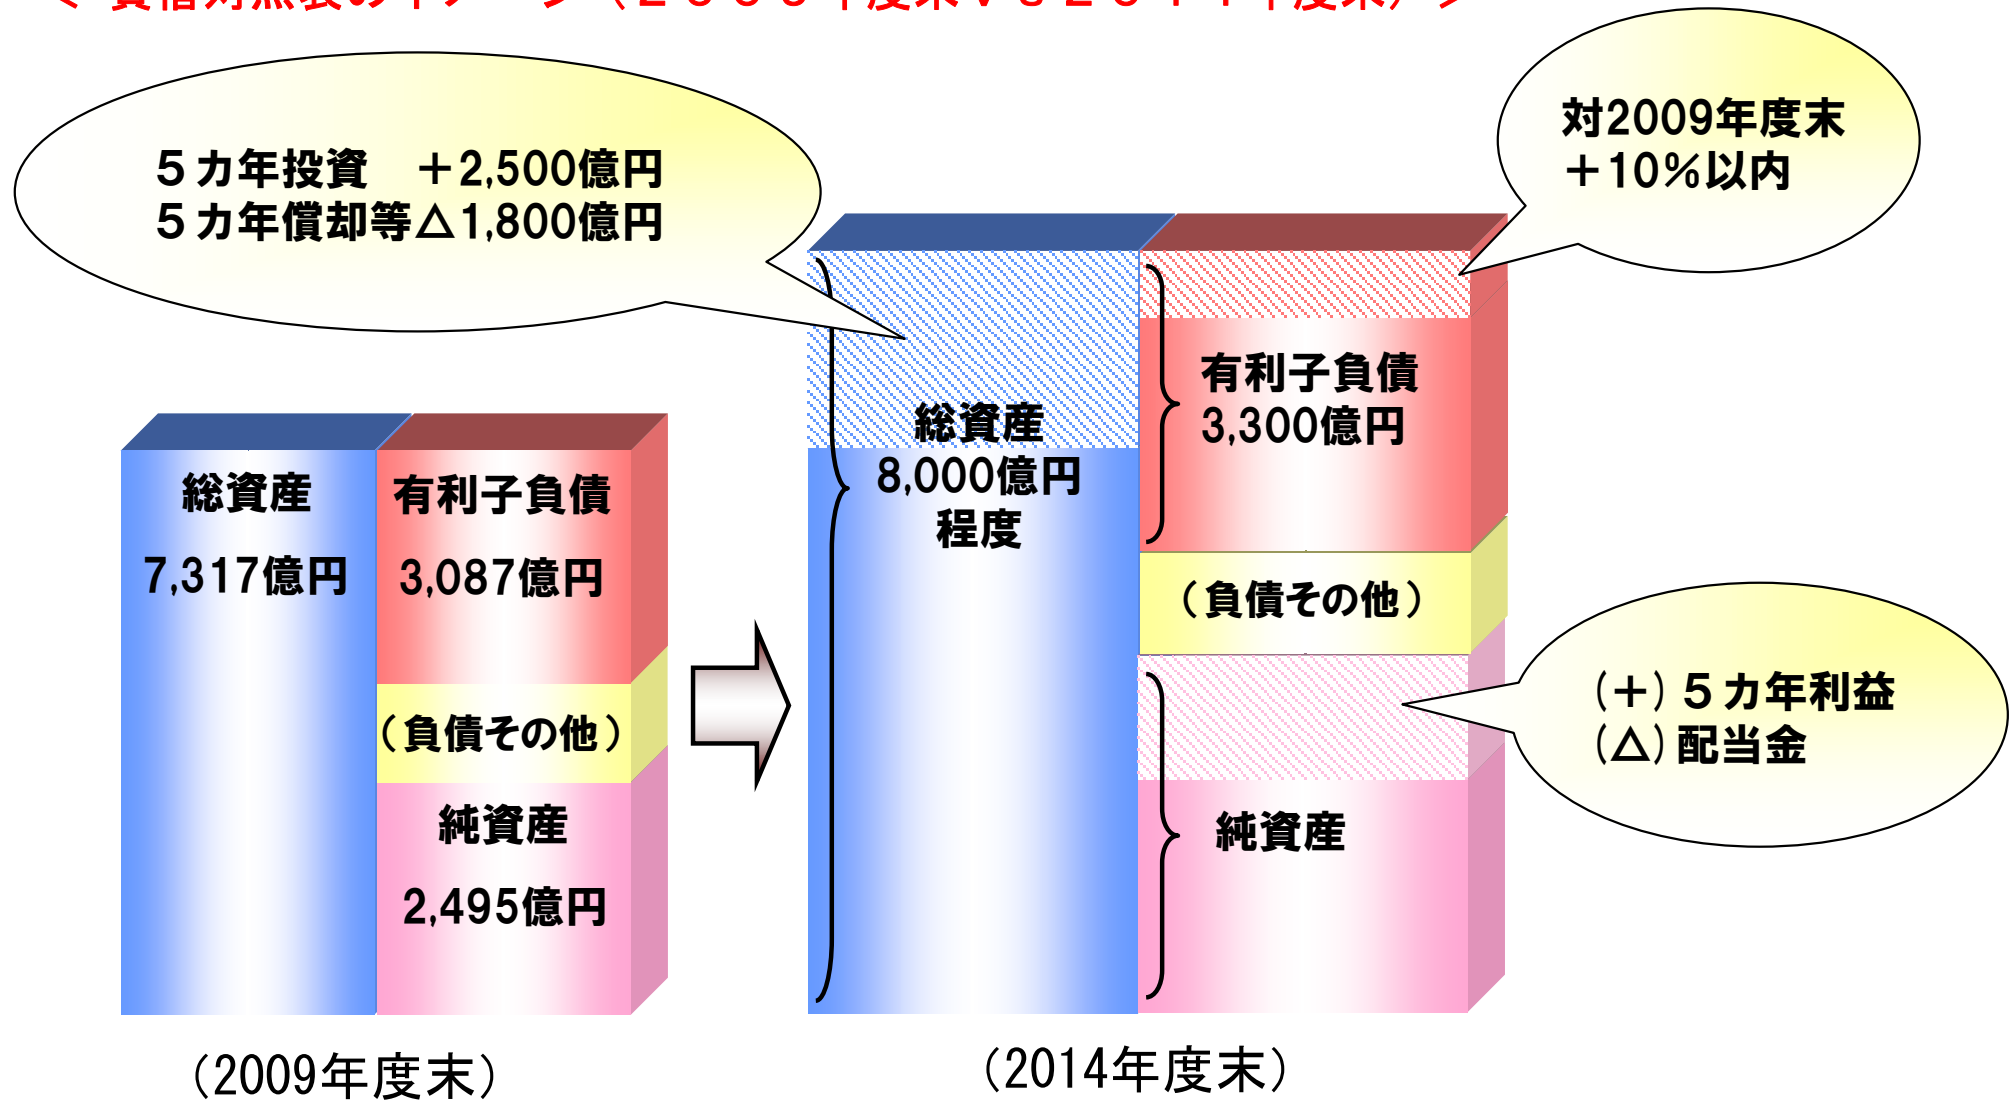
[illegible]

５カ年投資　＋2,500億円
５カ年償却等△1,800億円

対2009年度末
＋10%以内

総資産
7,317億円

有利子負債
3,087億円

（負債その他）

純資産
2,495億円

総資産
8,000億円
程度

有利子負債
3,300億円

（負債その他）

（＋）５カ年利益
（△）配当金

純資産

（2009年度末）

（2014年度末）